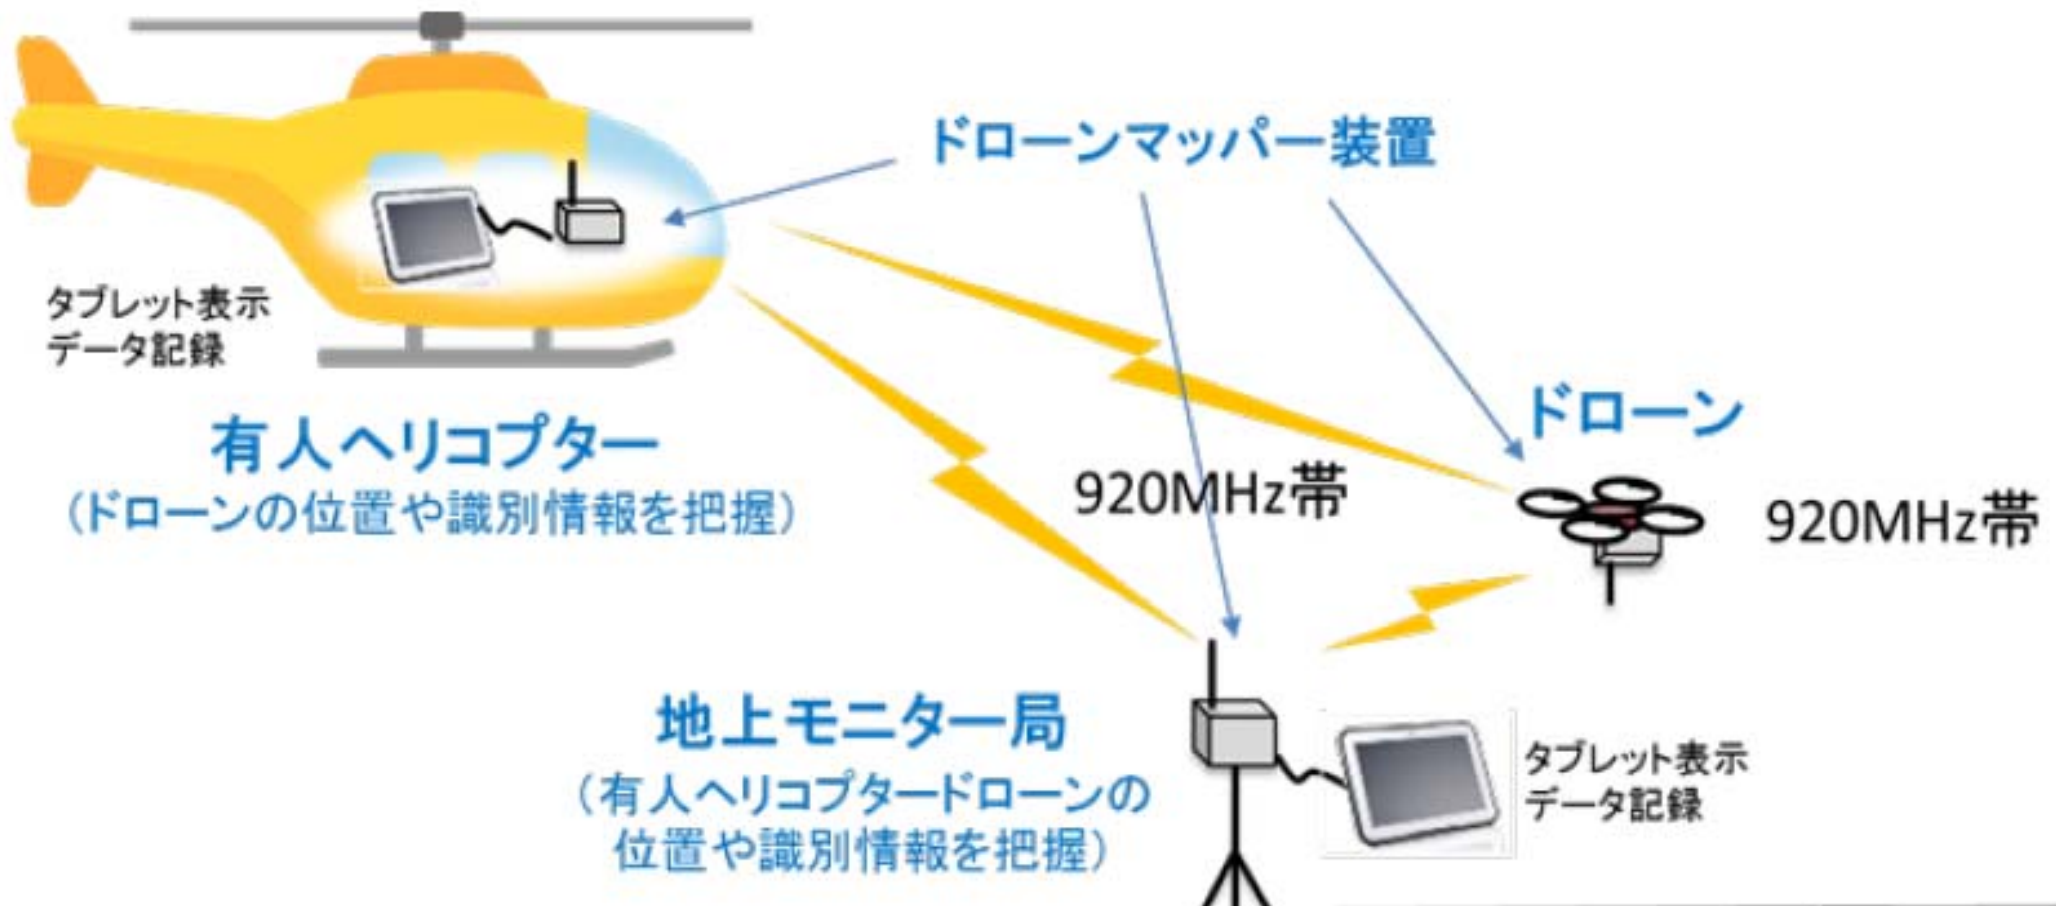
ドローンマッパー装置

タブレット表示
データ記録

有人ヘリコプター
（ドローンの位置や識別情報を把握）

ドローン

920MHz帯

920MHz帯

地上モニター局
（有人ヘリコプタードローンの位置や識別情報を把握）

タブレット表示
データ記録